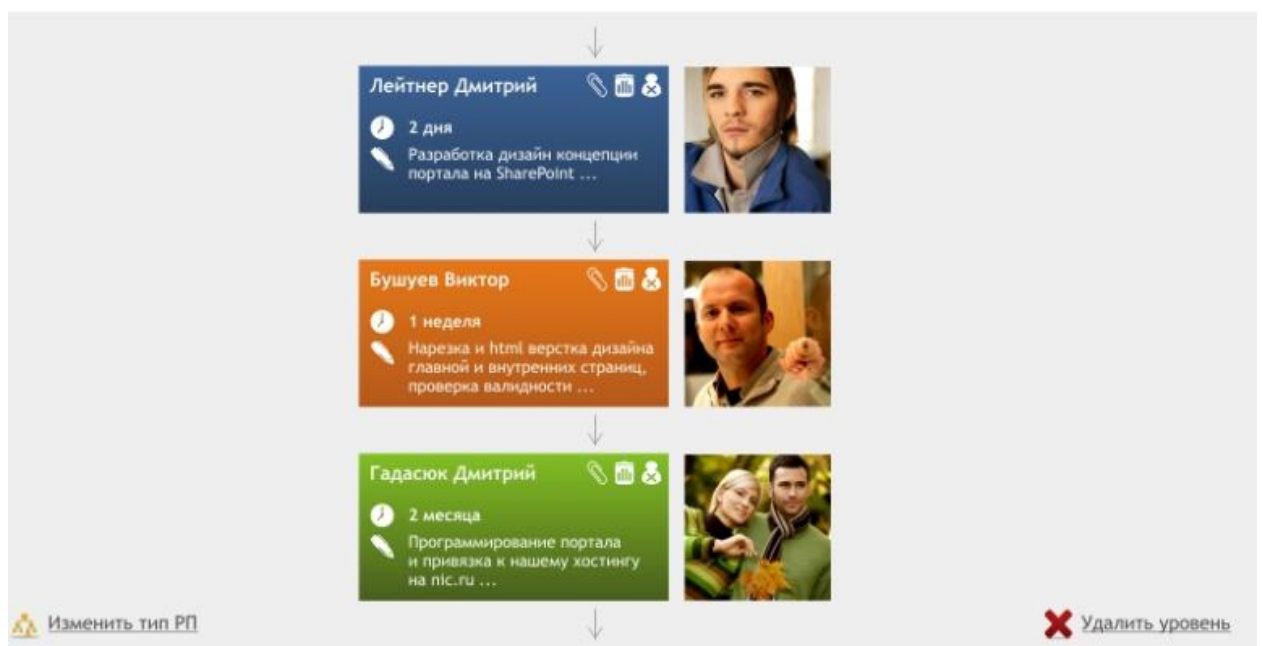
Лейтнер Дмитрий

2 дня

Разработка дизайн концепции портала на SharePoint ...

Бушуев Виктор

1 неделя

Нарезка и html верстка дизайна главной и внутренних страниц, проверка валидности ...

Гадасюк Дмитрий

2 месяца

Программирование портала и привязка к нашему хостингу на nic.ru ...

Изменить тип РП

Удалить уровень